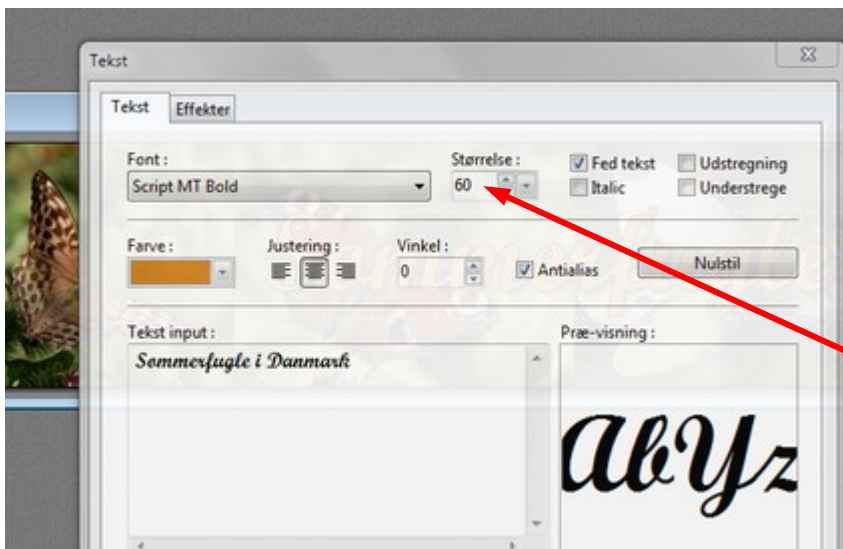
Tekst

Tekst Effekter

Font :
Script MT Bold

Størrelse :
60

Fed tekst
Italic
Udstregning
Understrege

Farve :

Justering :

Vinkel :
0

Antialias

Nulstil

Tekst input :
Sommerfugle i Danmark

Præ-visning :
AbYz